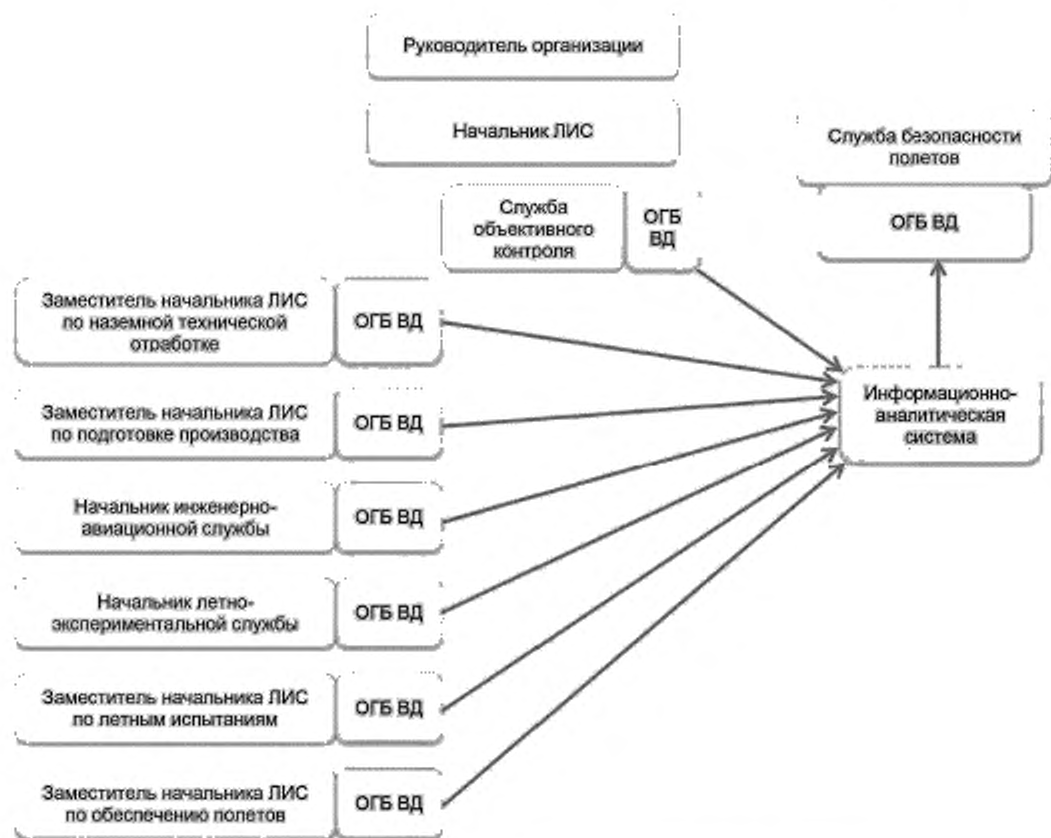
Руководитель организации

Начальник ЛИС

Служба безопасности полетов

ОГБ ВД

Служба объективного контроля

ОГБ ВД

Заместитель начальника ЛИС по наземной технической отработке

ОГБ ВД

Информационно-аналитическая система

Заместитель начальника ЛИС по подготовке производства

ОГБ ВД

Начальник инженерно-авиационной службы

ОГБ ВД

Начальник летно-экспериментальной службы

ОГБ ВД

Заместитель начальника ЛИС по летным испытаниям

ОГБ ВД

Заместитель начальника ЛИС по обеспечению полетов

ОГБ ВД